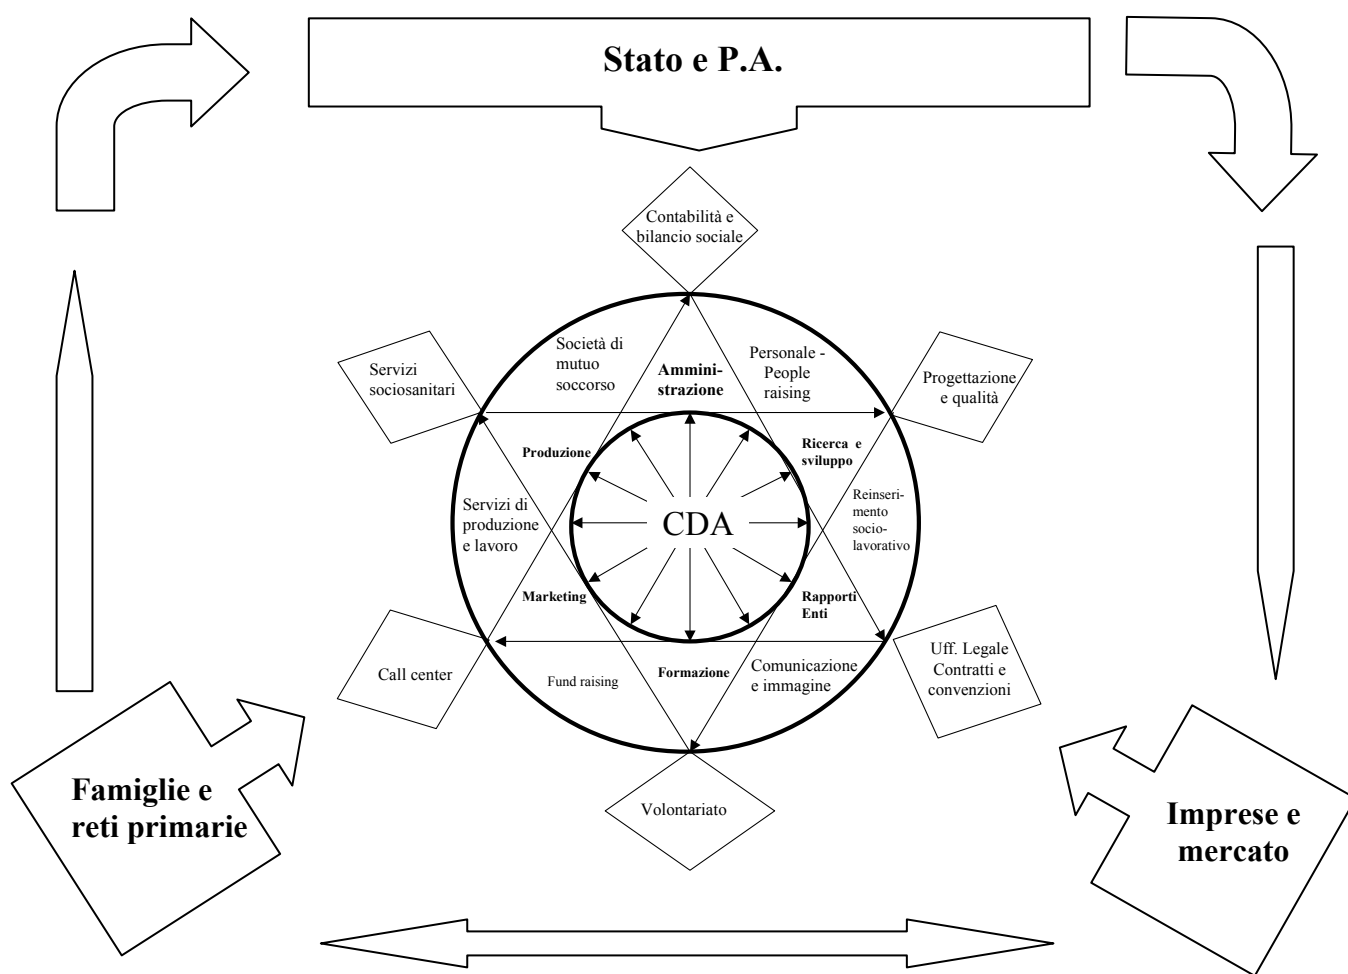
Stato e P.A.

Contabilità e bilancio sociale

Servizi sociosanitari

Società di mutuo soccorso

Amministrazione

Personale - People raising

Progettazione e qualità

Produzione

Ricerca e sviluppo

Servizi di produzione e lavoro

CDA

Reinserimento sociolavorativo

Marketing

Rapporti Enti

Call center

Fund raising

Formazione

Comunicazione e immagine

Uff. Legale Contratti e convenzioni

Volontariato

Famiglie e reti primarie

Imprese e mercato